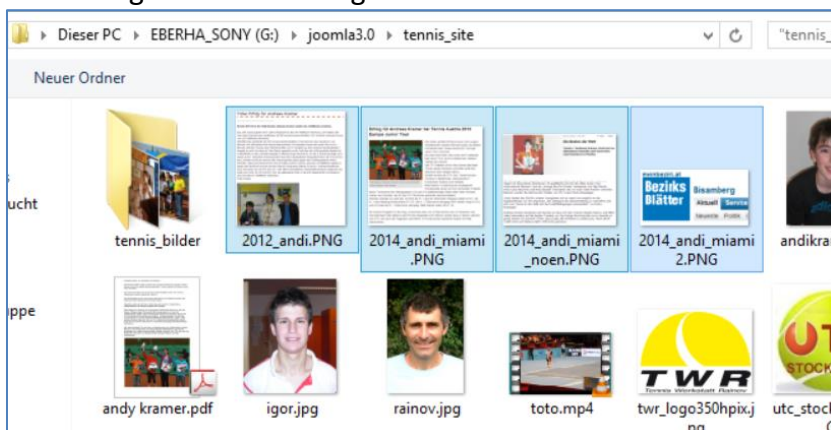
Dieser PC ▸ EBERHA_SONY (G:) ▸ joomla3.0 ▸ tennis_site
"tennis_

Neuer Ordner

ucht

ppe

tennis_bilder
2012_andi.PNG
2014_andi_miami.PNG
2014_andi_miami_noen.PNG
2014_andi_miami2.PNG
andikra

Bezirks Blätter
Bisamberg
Aktuell
Service

andy kramer.pdf
igor.jpg
rainov.jpg
toto.mp4
TWR
twr_logo350hpix.jpg
utc_stock
UTC
STOCK